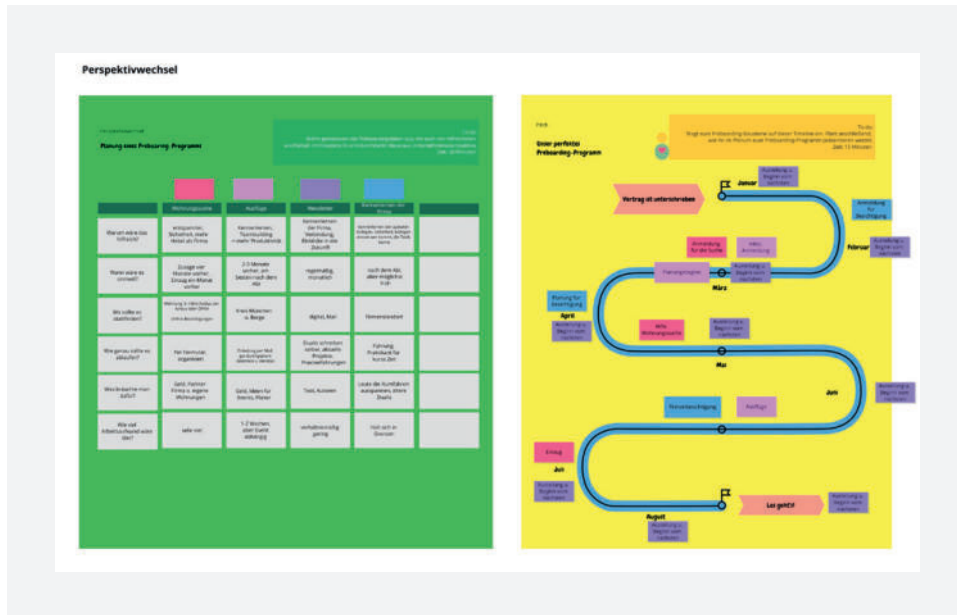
Perspektivwechsel

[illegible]

Planung eines Preboarding- Programm

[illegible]

| | Wohnungssuche | Ausflüge | Newsletter | Kennenlernen des Teams | |
|---|---|---|---|---|---|
| Warum wäre das hilfreich? | Entspannter, Sicherheit, mehr Motivation für Firma | Kennenlernen, Teambuilding = mehr Produktivität | Kennenlernen der Firma, Verbindung, Einblicke in die Zukunft | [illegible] | |
| Wann wäre es sinnvoll? | Zeitiger vor Wunsch mehr, Einzug ein Monat vorher | 2-3 Monate vorher, am besten noch dem Abi | regelmäßig, monatlich | nach dem Abi, aber möglichst früh | |
| Wie sollte es stattfinden? | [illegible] | Kein Mitarbeiter u. Berge | digital, Mail | Firmenbesuch | |
| Wie genau sollte es ablaufen? | Per Formular, organisiert | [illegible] | Zweite schreiben selber, aktuelle Projekte, Praxiserfahrungen | Führung, Praktikum für kurze Zeit | |
| Was brauchen wir dafür? | Geld, Partner Firma u. eigene Wohnungen | Geld, Ideen für Events, Planer | Text, Autoren | Leute die Rundfahrt ausgestalten, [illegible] | |
| Wie viel Arbeitsaufwand wäre das? | sehr viel | 1-2 Wochen, aber Event abhängig | verhältnismäßig gering | Hält sich in Grenzen | |

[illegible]

Unser perfektes Preboarding- Programm

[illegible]

Vertrag ist unterschrieben
Januar
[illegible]
Februar
Anmeldung für Berufsschule
Wohnung für den Suche
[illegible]
Planungsprogramm
März
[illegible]
Planung für Ausbildung
April
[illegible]
Infos Wohnungssuche
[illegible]
Mai
Juni
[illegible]
Firmenbesichtigung
Ausflüge
Einzug
Juli
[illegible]
Los geht's!
August
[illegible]